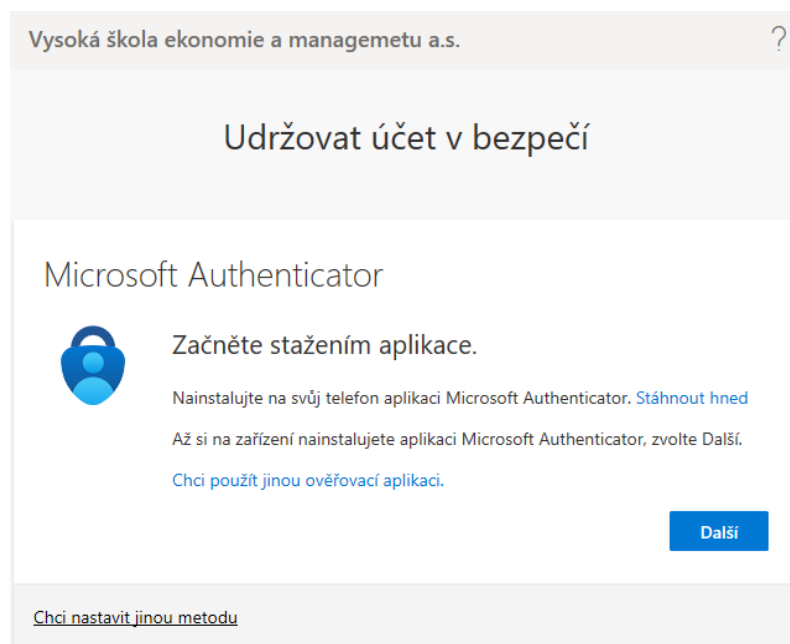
Vysoká škola ekonomie a managemetu a.s.

?

Udržovat účet v bezpečí

Microsoft Authenticator

Začněte stažením aplikace.

Nainstalujte na svůj telefon aplikaci Microsoft Authenticator. Stáhnout hned

Až si na zařízení nainstalujete aplikaci Microsoft Authenticator, zvolte Další.

Chci použít jinou ověřovací aplikaci.

Další

Chci nastavit jinou metodu